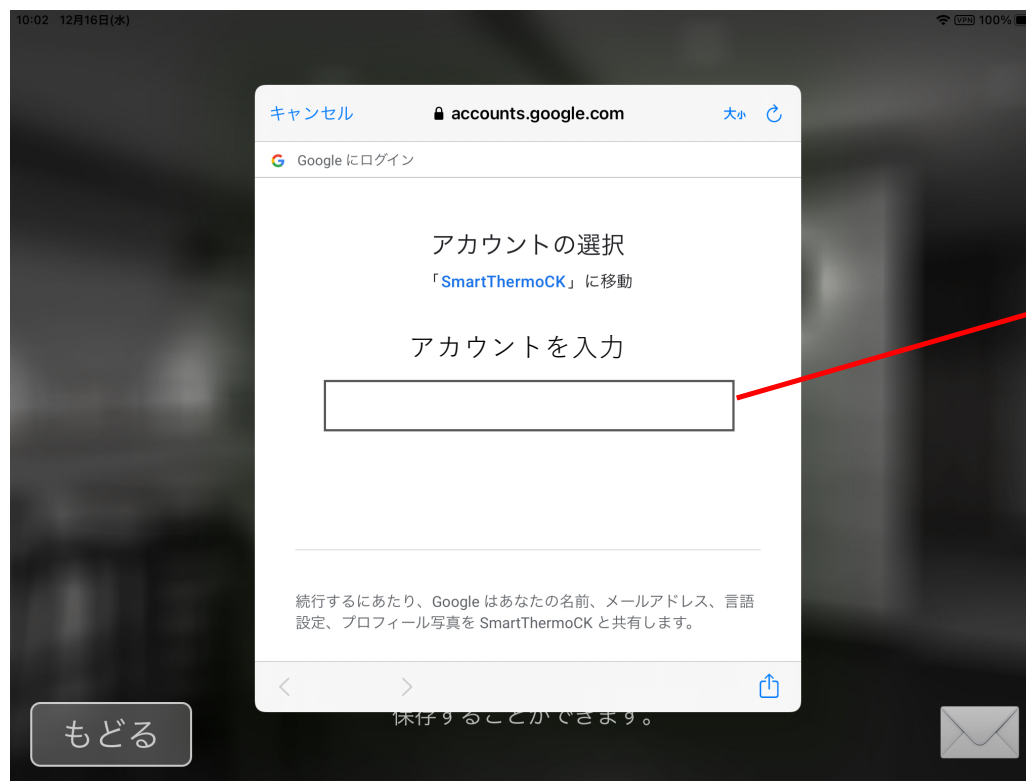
10:02 12月16日(水)

VPN 100%

キャンセル

accounts.google.com

大小

Google にログイン

アカウントの選択

「SmartThermoCK」に移動

アカウントを入力

続行するにあたり、Google はあなたの名前、メールアドレス、言語設定、プロフィール写真を SmartThermoCK と共有します。

もどる

保存することができます。